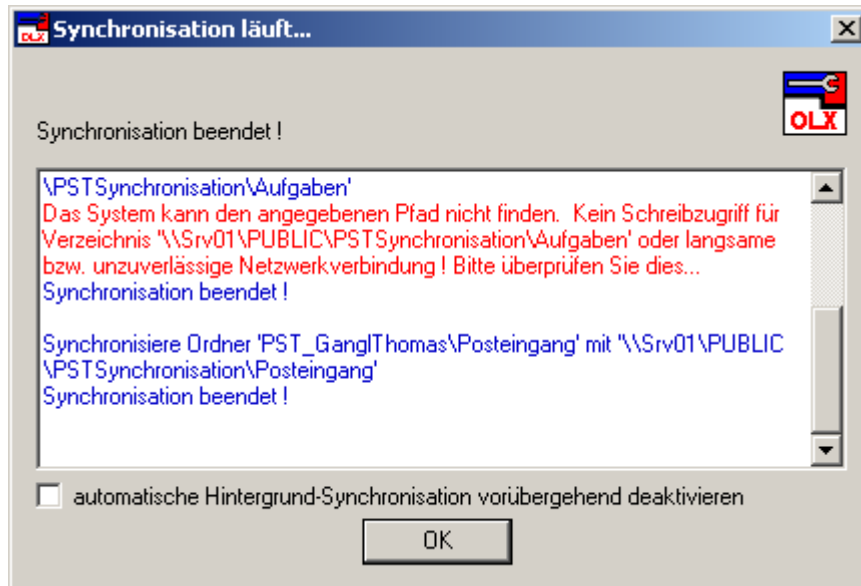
Synchronisation läuft...

OLX

Synchronisation beendet !

\PSTSynchronisation\Aufgaben'
Das System kann den angegebenen Pfad nicht finden. Kein Schreibzugriff für Verzeichnis "\\Srv01\PUBLIC\PSTSynchronisation\Aufgaben' oder langsame bzw. unzuverlässige Netzwerkverbindung ! Bitte überprüfen Sie dies...
Synchronisation beendet !

Synchronisiere Ordner 'PST_GanglThomas\Posteingang' mit "\\Srv01\PUBLIC\PSTSynchronisation\Posteingang'
Synchronisation beendet !

automatische Hintergrund-Synchronisation vorübergehend deaktivieren

OK